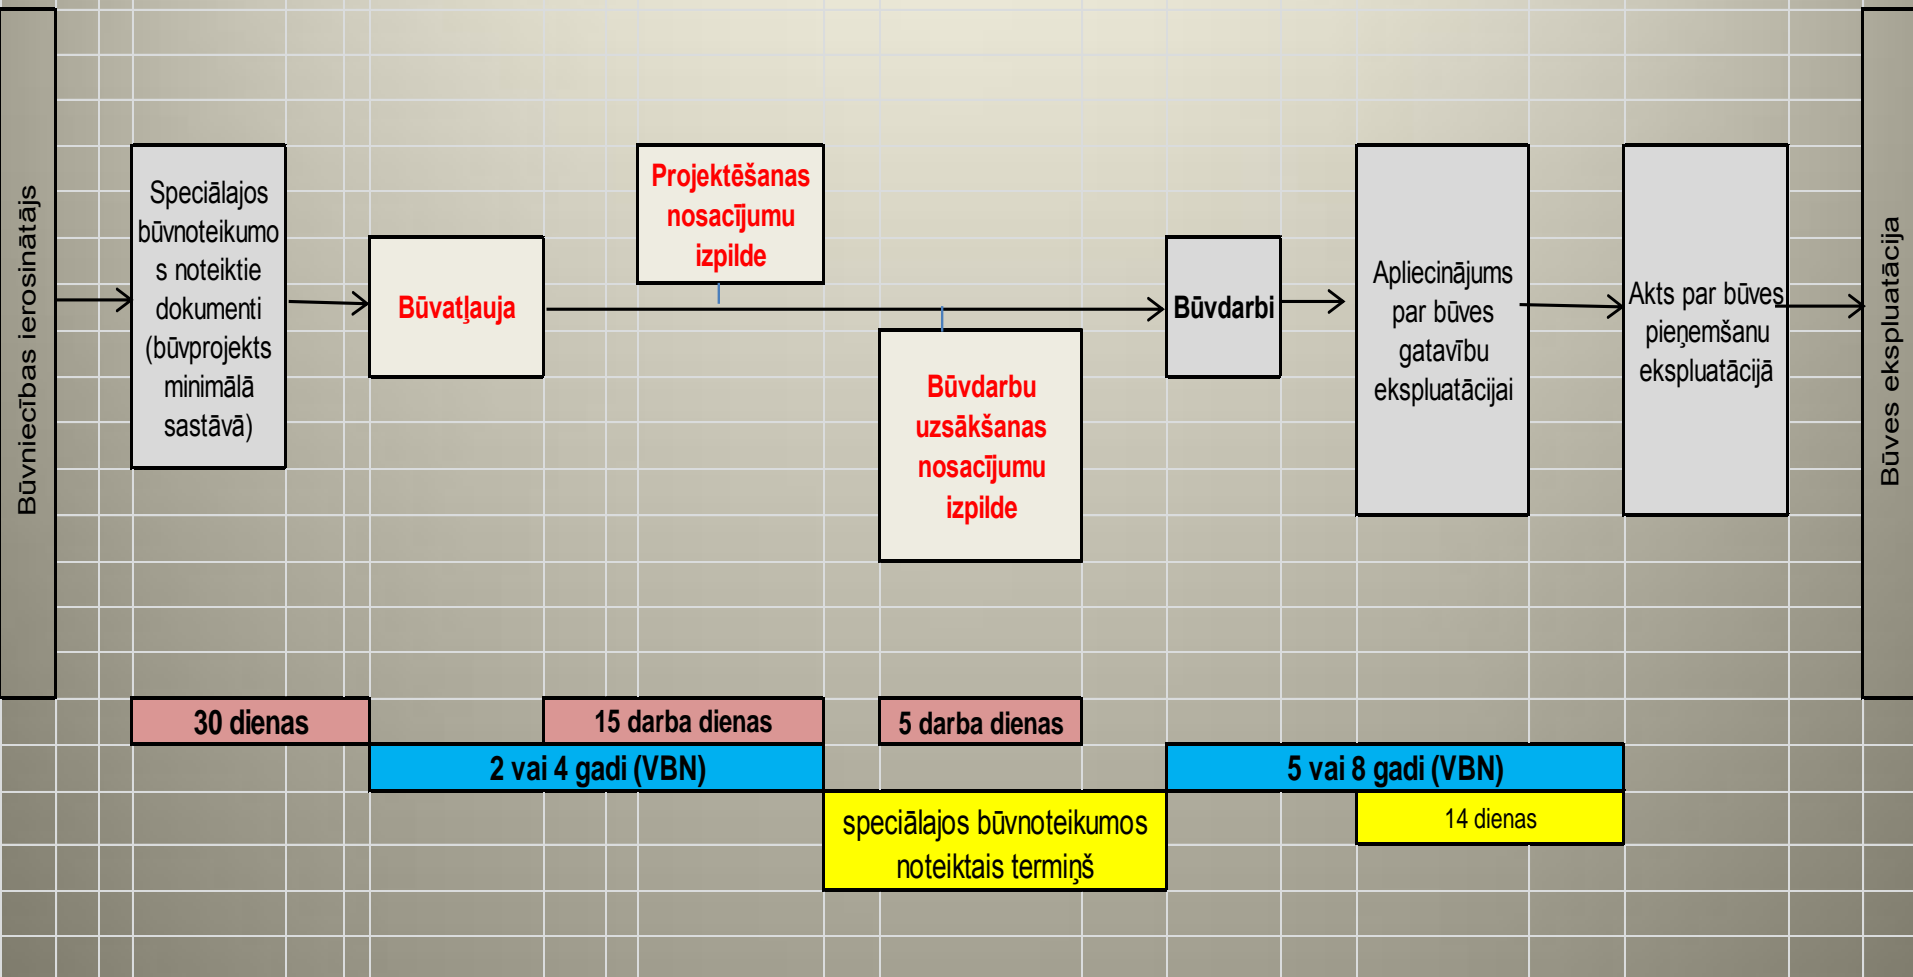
Būvniecības ierosinātājs

Speciālajos būvnoteikumos noteiktie dokumenti (būvprojekts minimālā sastāvā)

Būvatļauja

Projektēšanas nosacījumu izpilde

Būvdarbu uzsākšanas nosacījumu izpilde

Būvdarbi

Apliecinājums par būves gatavību ekspluatācijai

Akts par būves pieņemšanu ekspluatācijā

Būves ekspluatācija

30 dienas

15 darba dienas

5 darba dienas

2 vai 4 gadi (VBN)

5 vai 8 gadi (VBN)

speciālajos būvnoteikumos noteiktais termiņš

14 dienas